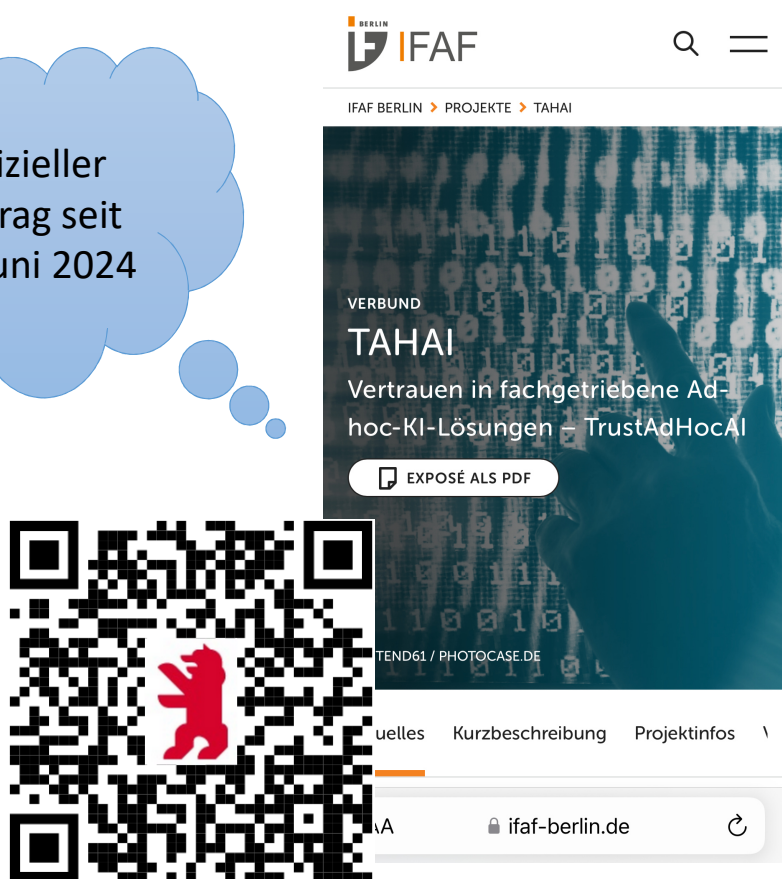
izieller
rag seit
uni 2024

BERLIN
IFAF

IFAF BERLIN > PROJEKTE > TAHAI

VERBUND
TAHAI
Vertrauen in fachgetriebene Ad-hoc-KI-Lösungen – TrustAdHocAI

EXPOSÉ ALS PDF

TEND61 / PHOTOCASE.DE

uelles Kurzbeschreibung Projektinfos V

AA ifaf-berlin.de